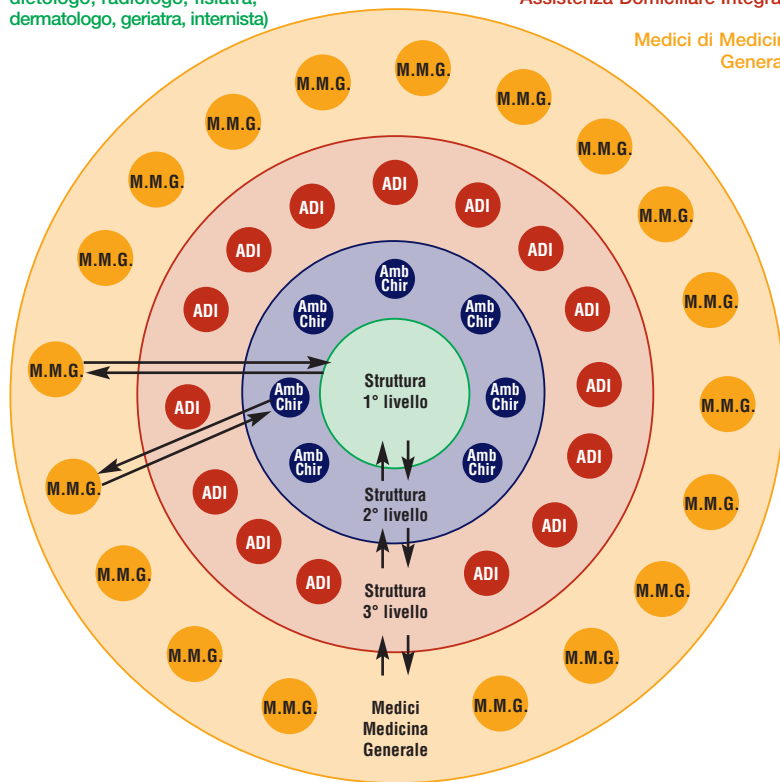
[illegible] dermatologo, geriatra, internista)

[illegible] Assistenza Domiciliare Integra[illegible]

Medici di Medici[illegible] Genera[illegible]

M.M.G.
M.M.G.
M.M.G.
M.M.G.
M.M.G.
M.M.G.
M.M.G.
M.M.G.
M.M.G.
M.M.G.
M.M.G.
M.M.G.
M.M.G.
M.M.G.
M.M.G.
M.M.G.
M.M.G.
M.M.G.
M.M.G.
M.M.G.

ADI
ADI
ADI
ADI
ADI
ADI
ADI
ADI
ADI
ADI
ADI
ADI
ADI
ADI
ADI
ADI

Amb Chir
Amb Chir
Amb Chir
Amb Chir
Amb Chir
Amb Chir
Amb Chir

Struttura 1° livello

Struttura 2° livello

Struttura 3° livello

Medici Medicina Generale